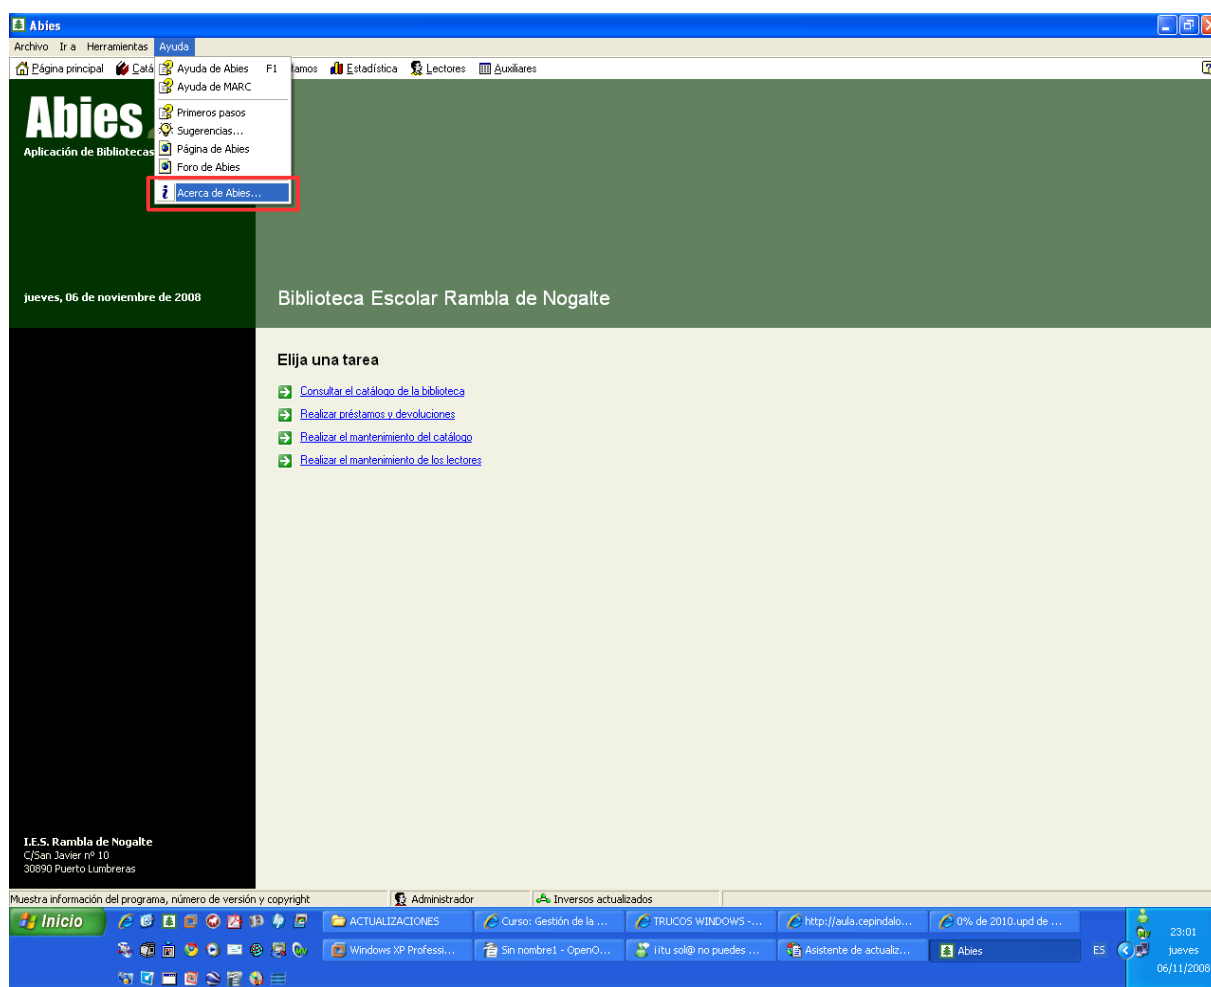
Abies

Archivo Ir a Herramientas Ayuda

Página principal Catá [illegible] tamos Estadística Lectores Auxiliares

Ayuda de Abies F1
Ayuda de MARC
Primeros pasos
Sugerencias...
Página de Abies
Foro de Abies
Acerca de Abies...

Abies

Aplicación de Bibliotecas

jueves, 06 de noviembre de 2008

Biblioteca Escolar Rambla de Nogalte

Elija una tarea

Consultar el catálogo de la biblioteca
Realizar préstamos y devoluciones
Realizar el mantenimiento del catálogo
Realizar el mantenimiento de los lectores

I.E.S. Rambla de Nogalte
C/San Javier nº 10
30890 Puerto Lumbreras

Muestra información del programa, número de versión y copyright | Administrador | Inversos actualizados

Inicio | ACTUALIZACIONES | Curso: Gestión de la ... | TRUCOS WINDOWS -... | http://aula.cepindalo... | 0% de 2010.upd de ...
Windows XP Professi... | Sin nombre1 - OpenO... | ¡¡tu sol@ no puedes ... | Asistente de actualiz... | Abies

ES 23:01 jueves 06/11/2008